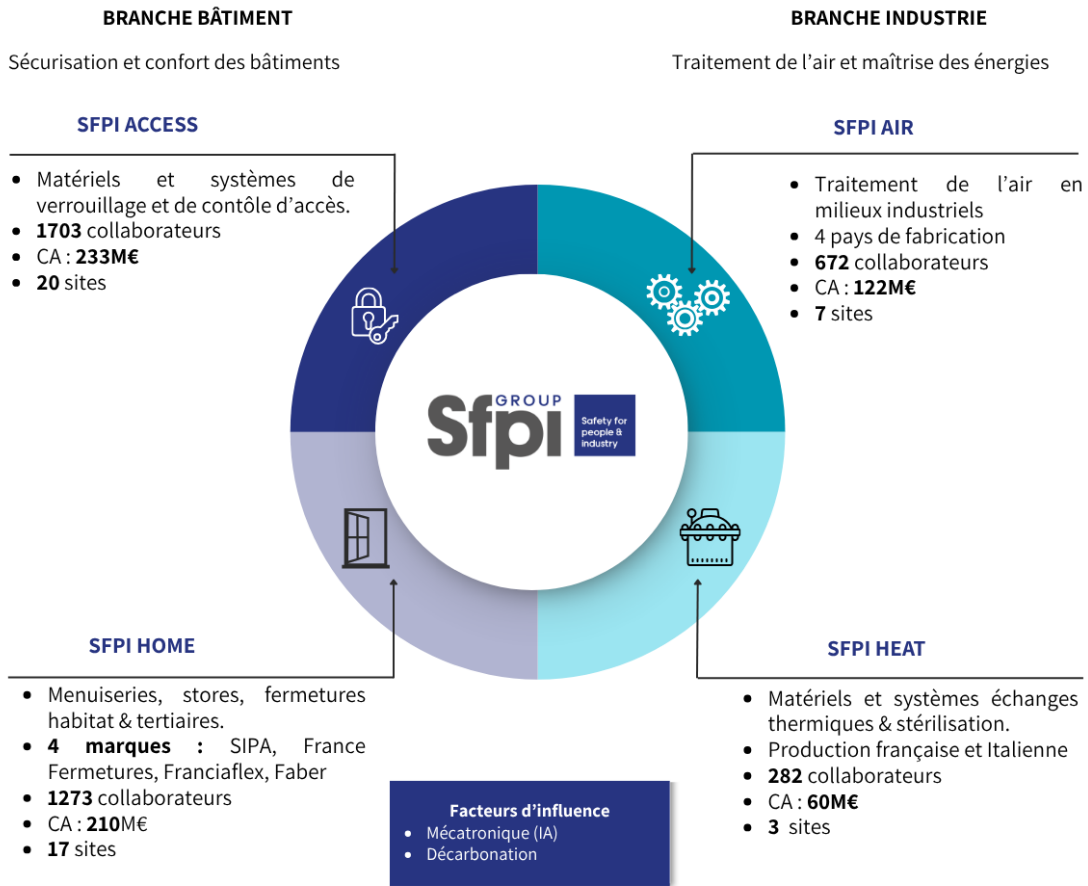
BRANCHE BÂTIMENT

Sécurisation et confort des bâtiments

BRANCHE INDUSTRIE

Traitement de l'air et maîtrise des énergies

SFPI ACCESS

- Matériels et systèmes de verrouillage et de contôle d'accès.
- **1703** collaborateurs
- CA : **233M€**
- **20** sites

SFPI AIR

- Traitement de l'air en milieux industriels
- 4 pays de fabrication
- **672** collaborateurs
- CA : **122M€**
- **7** sites

GROUP
Sfpi
Safety for people & industry

SFPI HOME

- Menuiseries, stores, fermetures habitat & tertiaires.
- **4 marques :** SIPA, France Fermetures, Franciaflex, Faber
- **1273** collaborateurs
- CA : **210**M€
- **17** sites

SFPI HEAT

- Matériels et systèmes échanges thermiques & stérilisation.
- Production française et Italienne
- **282** collaborateurs
- CA : **60M€**
- **3** sites

Facteurs d'influence
- Mécatronique (IA)
- Décarbonation